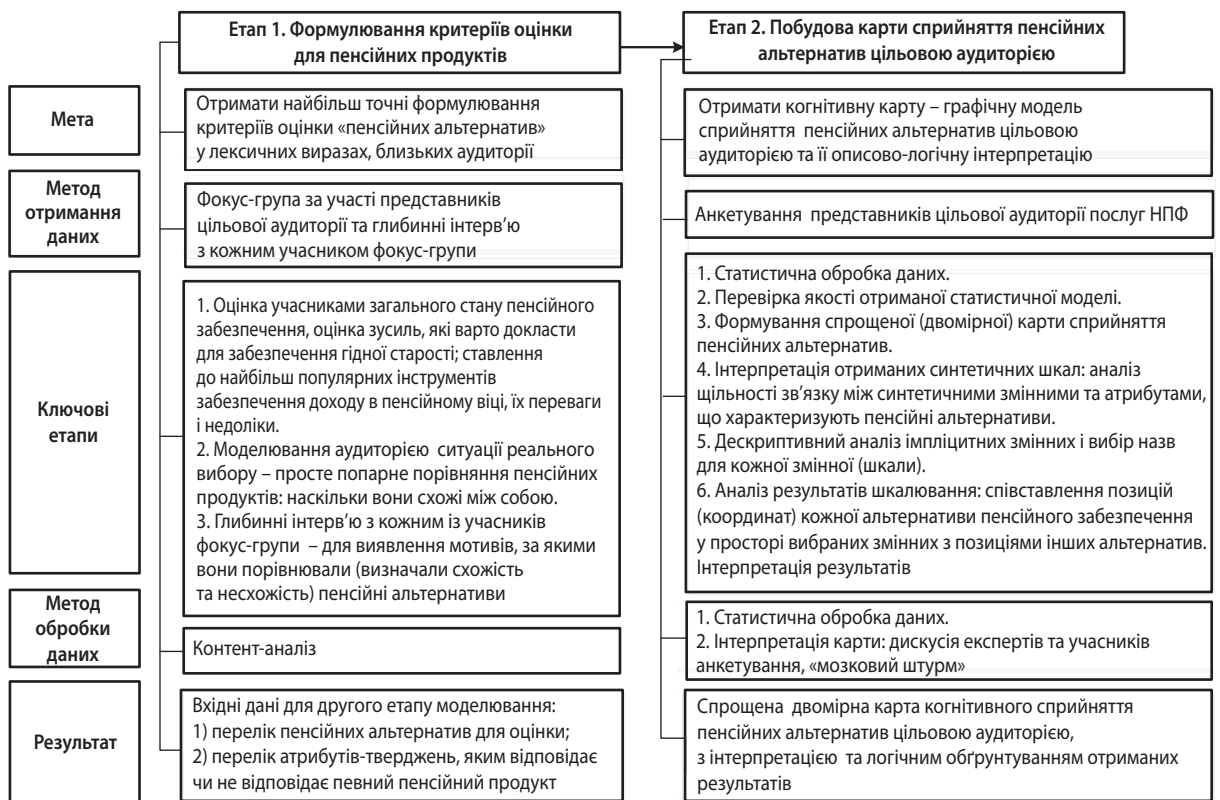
Етап 1. Формулювання критеріїв оцінки для пенсійних продуктів

Етап 2. Побудова карти сприйняття пенсійних альтернатив цільовою аудиторією

Мета

Отримати найбільш точні формулювання критеріїв оцінки «пенсійних альтернатив» у лексичних виразах, близьких аудиторії

Отримати когнітивну карту – графічну модель сприйняття пенсійних альтернатив цільовою аудиторією та її описово-логічну інтерпретацію

Метод отримання даних

Фокус-група за участі представників цільової аудиторії та глибинні інтерв'ю з кожним учасником фокус-групи

Анкетування представників цільової аудиторії послуг НПФ

Ключові етапи

1. Оцінка учасниками загального стану пенсійного забезпечення, оцінка зусиль, які варто докласти для забезпечення гідної старості; ставлення до найбільш популярних інструментів забезпечення доходу в пенсійному віці, їх переваги і недоліки.
2. Моделювання аудиторією ситуації реального вибору – просте попарне порівняння пенсійних продуктів: наскільки вони схожі між собою.
3. Глибинні інтерв'ю з кожним із учасників фокус-групи – для виявлення мотивів, за якими вони порівнювали (визначали схожість та несхожість) пенсійні альтернативи

1. Статистична обробка даних.
2. Перевірка якості отриманої статистичної моделі.
3. Формування спрощеної (двомірної) карти сприйняття пенсійних альтернатив.
4. Інтерпретація отриманих синтетичних шкал: аналіз щільності зв'язку між синтетичними змінними та атрибутами, що характеризують пенсійні альтернативи.
5. Дескриптивний аналіз імпліцитних змінних і вибір назв для кожної змінної (шкали).
6. Аналіз результатів шкалювання: співставлення позицій (координат) кожної альтернативи пенсійного забезпечення у просторі вибраних змінних з позиціями інших альтернатив. Інтерпретація результатів

Метод обробки даних

Контент-аналіз

1. Статистична обробка даних.
2. Інтерпретація карти: дискусія експертів та учасників анкетування, «мозковий штурм»

Результат

Вхідні дані для другого етапу моделювання:
1) перелік пенсійних альтернатив для оцінки;
2) перелік атрибутів-тверджень, яким відповідає чи не відповідає певний пенсійний продукт

Спрощена двомірна карта когнітивного сприйняття пенсійних альтернатив цільовою аудиторією, з інтерпретацією та логічним обґрунтуванням отриманих результатів